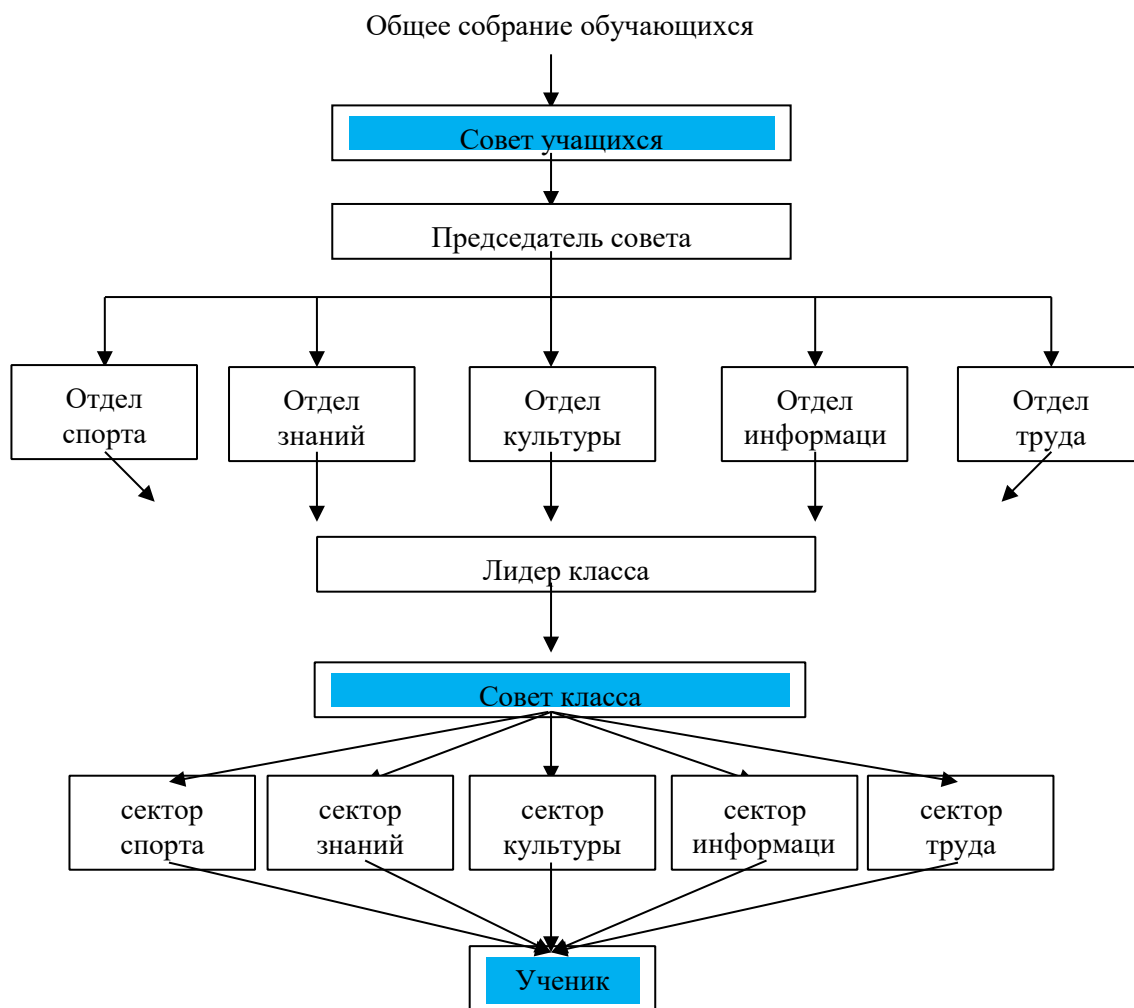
Общее собрание обучающихся

Совет учащихся

Председатель совета

Отдел спорта

Отдел знаний

Отдел культуры

Отдел информаци

Отдел труда

Лидер класса

Совет класса

сектор спорта

сектор знаний

сектор культуры

сектор информаци

сектор труда

Ученик